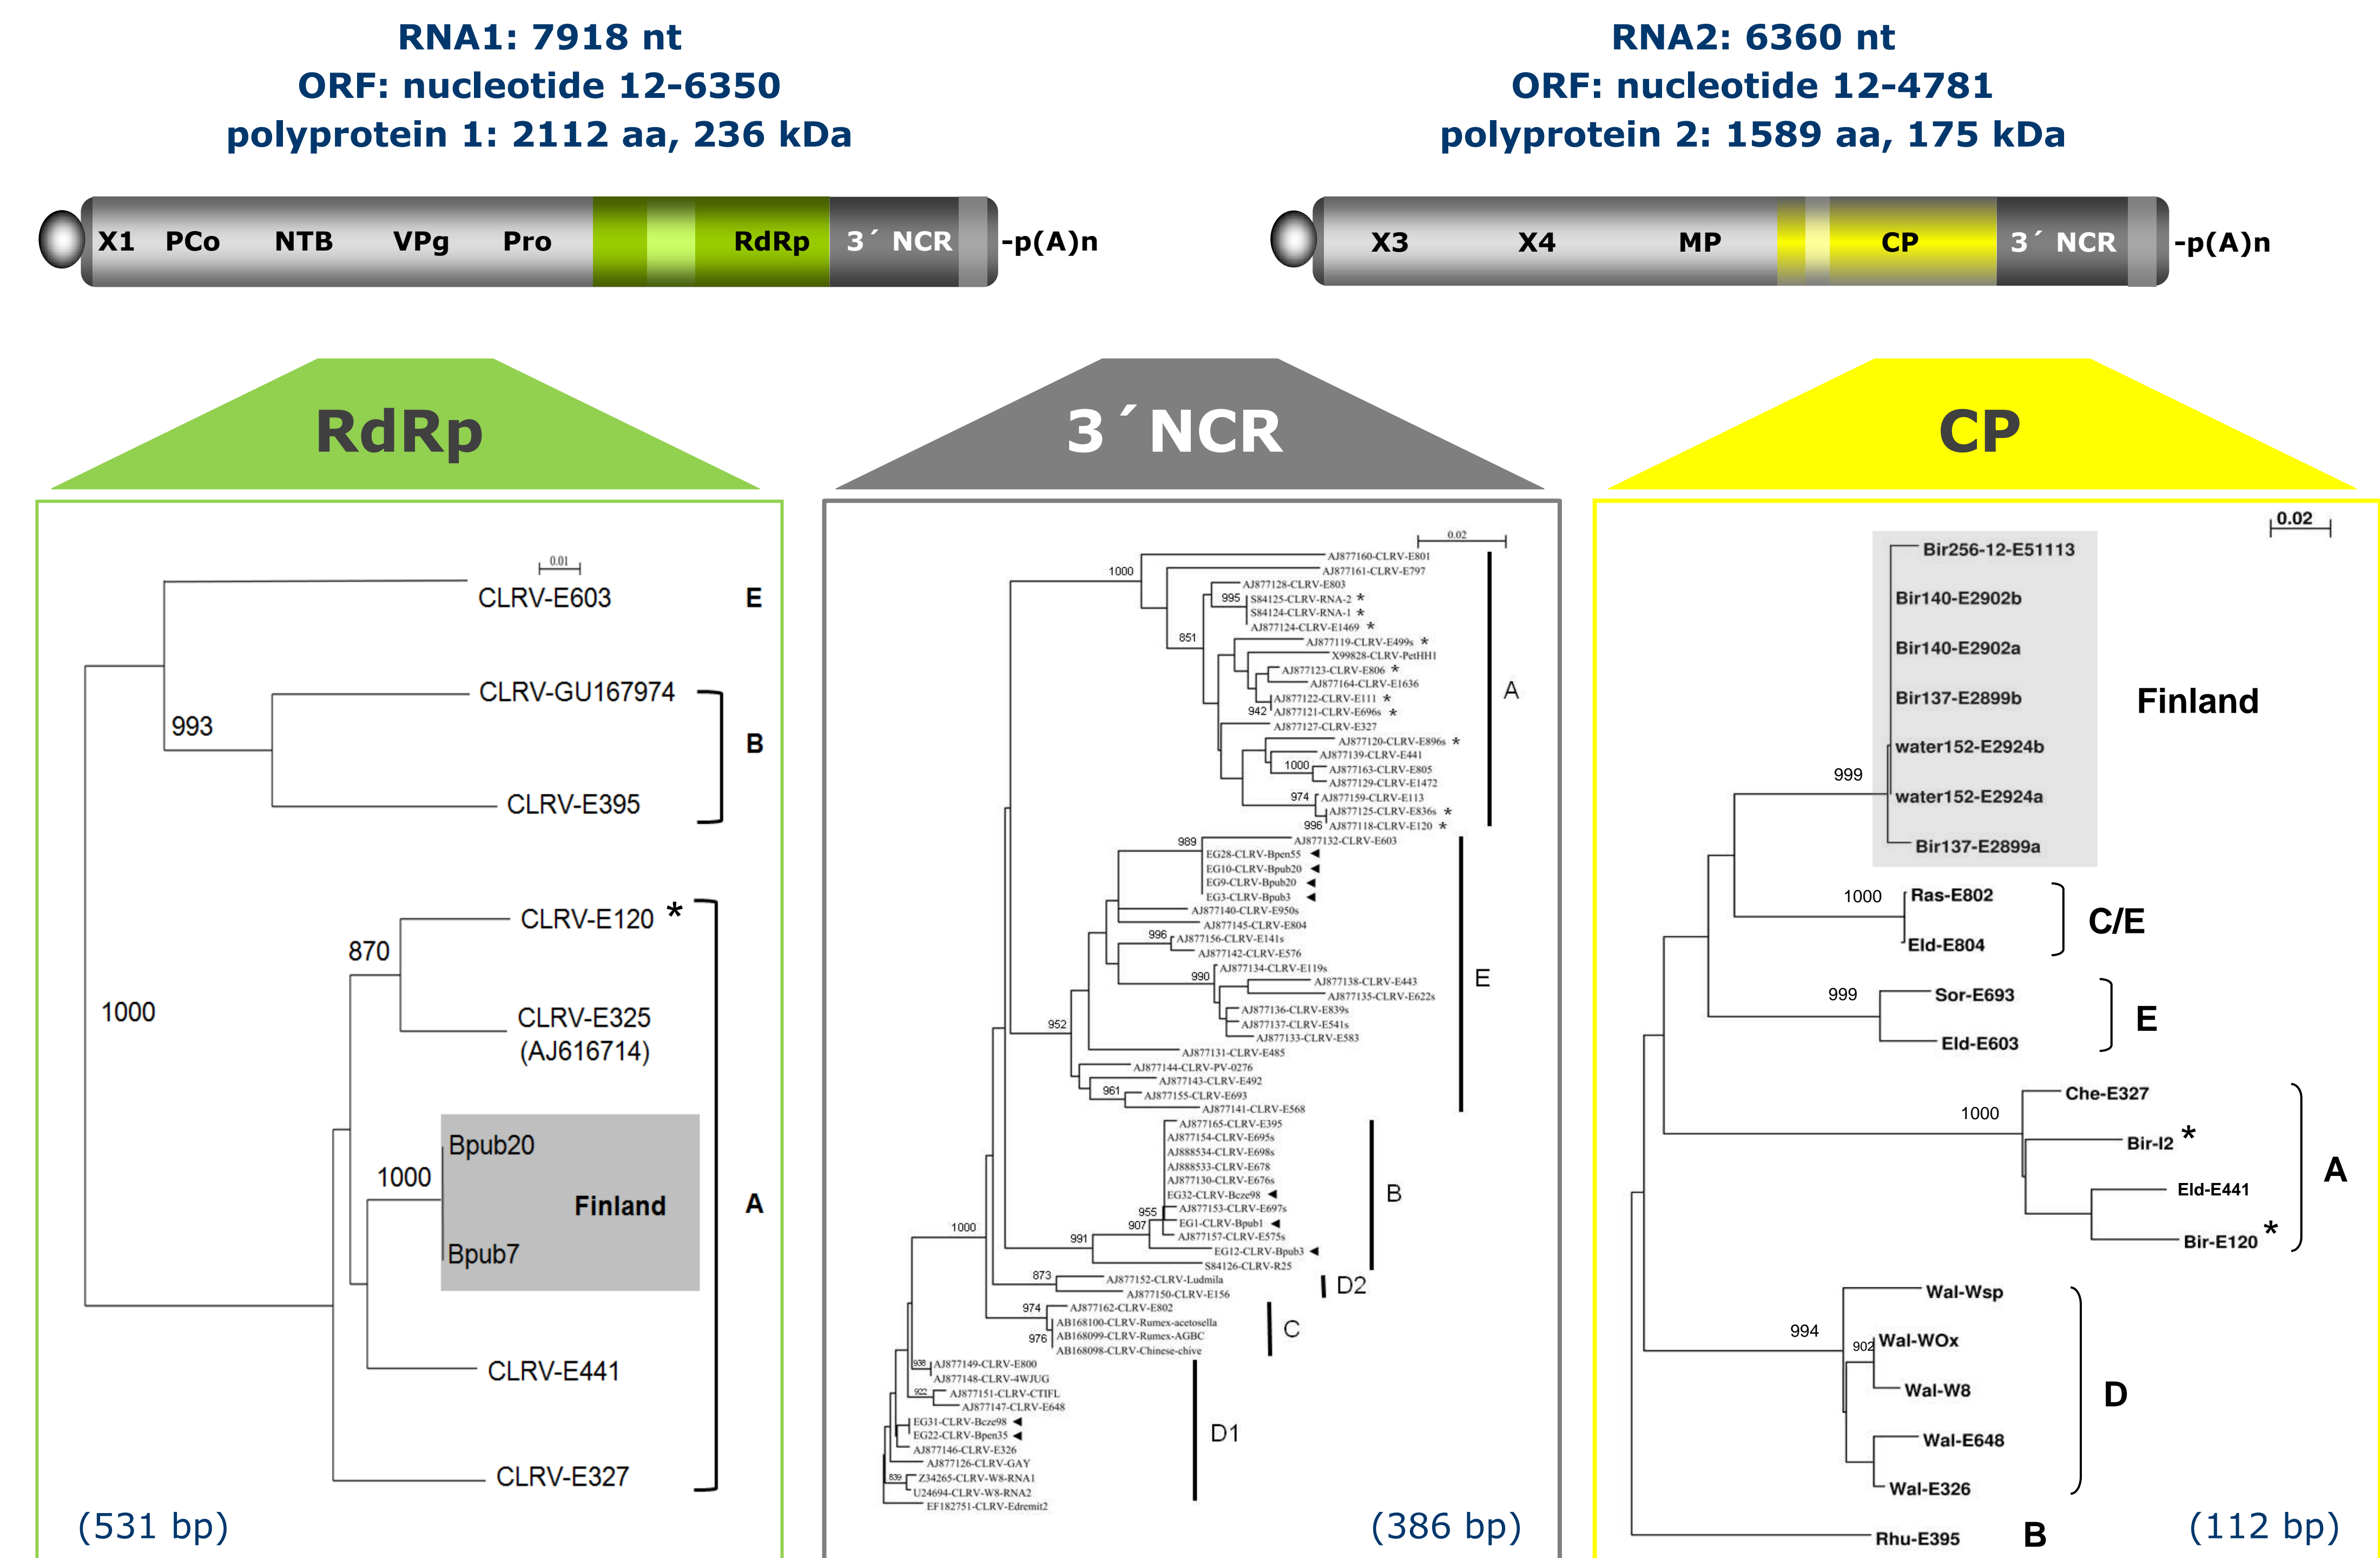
RNA1: 7918 nt
ORF: nucleotide 12-6350
polyprotein 1: 2112 aa, 236 kDa

RNA2: 6360 nt
ORF: nucleotide 12-4781
polyprotein 2: 1589 aa, 175 kDa

X1 PCo NTB VPg Pro RdRp 3´ NCR -p(A)n

X3 X4 MP CP 3´ NCR -p(A)n

RdRp

3´NCR

CP

0.01
CLRV-E603 E
993
CLRV-GU167974
CLRV-E395 B
CLRV-E120 *
870
1000
CLRV-E325 (AJ616714)
Bpub20
1000
Finland
Bpub7
A
CLRV-E441
CLRV-E327
(531 bp)

0.02
1000 AJ877160-CLRV-E801
AJ877161-CLRV-E797
AJ877128-CLRV-E803
995 S84125-CLRV-RNA-2 *
S84124-CLRV-RNA-1 *
AJ877124-CLRV-E1469 *
851 AJ877119-CLRV-E499s *
X99828-CLRV-PetHH1
AJ877123-CLRV-E806 *
AJ877164-CLRV-E1636
AJ877122-CLRV-E111 *
942 AJ877121-CLRV-E696s *
AJ877127-CLRV-E327
AJ877120-CLRV-E896s *
AJ877139-CLRV-E441
1000 AJ877163-CLRV-E805
AJ877129-CLRV-E1472
974 AJ877159-CLRV-E113
AJ877125-CLRV-E836s *
996 AJ877118-CLRV-E120 *
A
989 AJ877132-CLRV-E603
EG28-CLRV-Bpen55
EG10-CLRV-Bpub20
EG9-CLRV-Bpub20
EG3-CLRV-Bpub3
AJ877140-CLRV-E950s
AJ877145-CLRV-E804
996 AJ877156-CLRV-E141s
AJ877142-CLRV-E576
990 AJ877134-CLRV-E119s
AJ877138-CLRV-E443
AJ877135-CLRV-E622s
AJ877136-CLRV-E839s
952 AJ877137-CLRV-E541s
AJ877133-CLRV-E583
AJ877131-CLRV-E485
AJ877144-CLRV-PV-0276
AJ877143-CLRV-E492
961 AJ877155-CLRV-E693
AJ877141-CLRV-E568
E
AJ877165-CLRV-E395
AJ877154-CLRV-E695s
AJ888534-CLRV-E698s
AJ888533-CLRV-E678
AJ877130-CLRV-E676s
EG32-CLRV-Bcze98
955 AJ877153-CLRV-E697s
907 EG1-CLRV-Bpub1
1000 991 AJ877157-CLRV-E575s
EG12-CLRV-Bpub3
S84126-CLRV-R25
B
873 AJ877152-CLRV-Ludmila
AJ877150-CLRV-E156
D2
974 AJ877162-CLRV-E802
AB168100-CLRV-Rumex-acetosella
976 AB168099-CLRV-Rumex-AGBC
AB168098-CLRV-Chinese-chive
C
938 AJ877149-CLRV-E800
AJ877148-CLRV-4WJUG
922 AJ877151-CLRV-CTIFL
AJ877147-CLRV-E648
EG31-CLRV-Bcze98
EG22-CLRV-Bpen35
AJ877146-CLRV-E326
AJ877126-CLRV-GAY
839 Z34265-CLRV-W8-RNA1
U24694-CLRV-W8-RNA2
EF182751-CLRV-Edremit2
D1
(386 bp)

0.02
Bir256-12-E51113
Bir140-E2902b
Bir140-E2902a
Bir137-E2899b
Finland
999 water152-E2924b
water152-E2924a
Bir137-E2899a
1000 Ras-E802
Eld-E804
C/E
999 Sor-E693
Eld-E603
E
Che-E327
1000
Bir-I2 *
Eld-E441
Bir-E120 *
A
Wal-Wsp
994
902 Wal-WOx
Wal-W8
Wal-E648
Wal-E326
D
Rhu-E395 B
(112 bp)